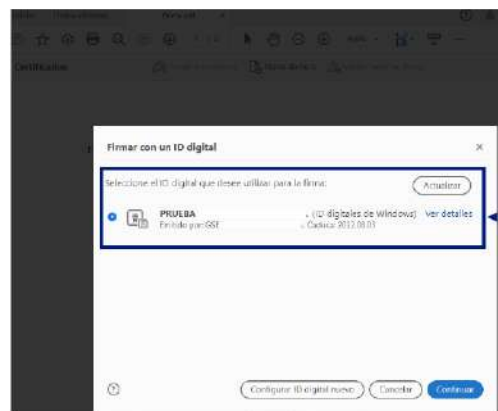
Firmar con un ID digital

Seleccione el ID digital que desee utilizar para la firma:

Actualizar

PRUEBA
Emitido por: GSE

. (ID digitales de Windows)
. Caduca: 2022.08.03

Ver detalles

Configurar ID digital nuevo

Cancelar

Continuar

Certificados